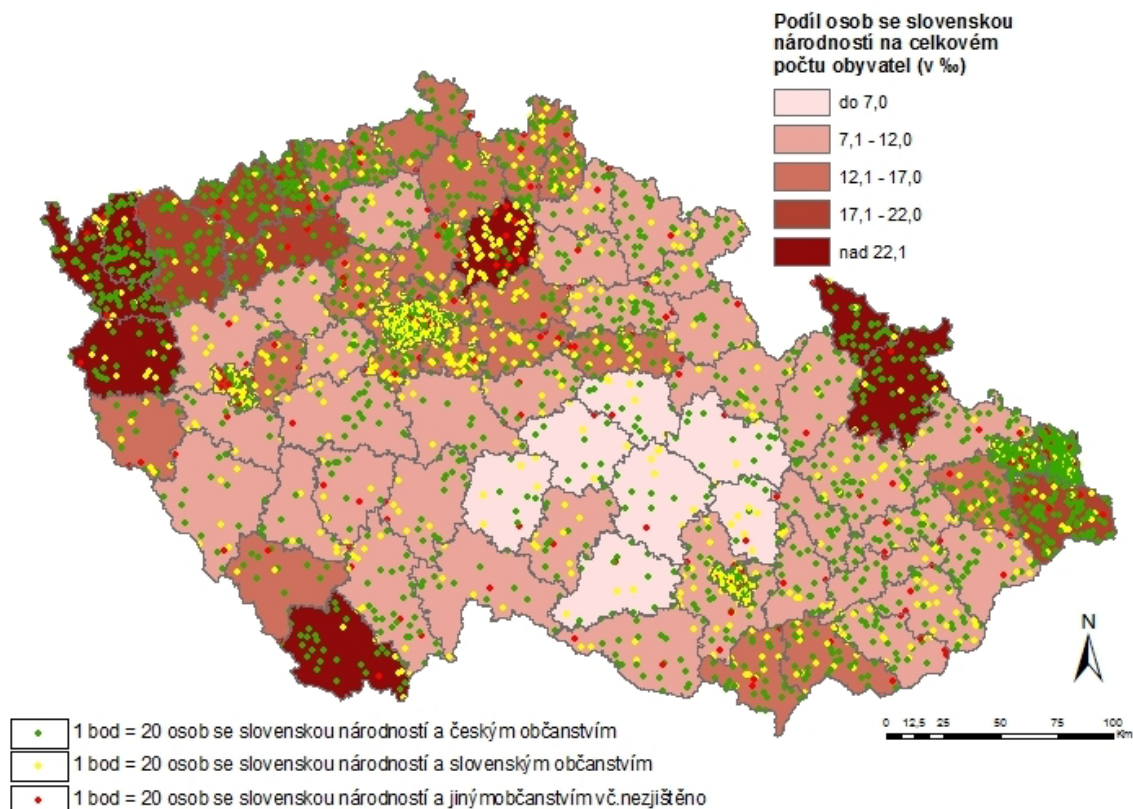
Podíl osob se slovenskou národností na celkovém počtu obyvatel (v ‰)

do 7,0
7,1 - 12,0
12,1 - 17,0
17,1 - 22,0
nad 22,1

N

0 12,5 25 50 75 100 Km

1 bod = 20 osob se slovenskou národností a českým občanstvím
1 bod = 20 osob se slovenskou národností a slovenským občanstvím
1 bod = 20 osob se slovenskou národností a jiným občanstvím vč.nezjištěno